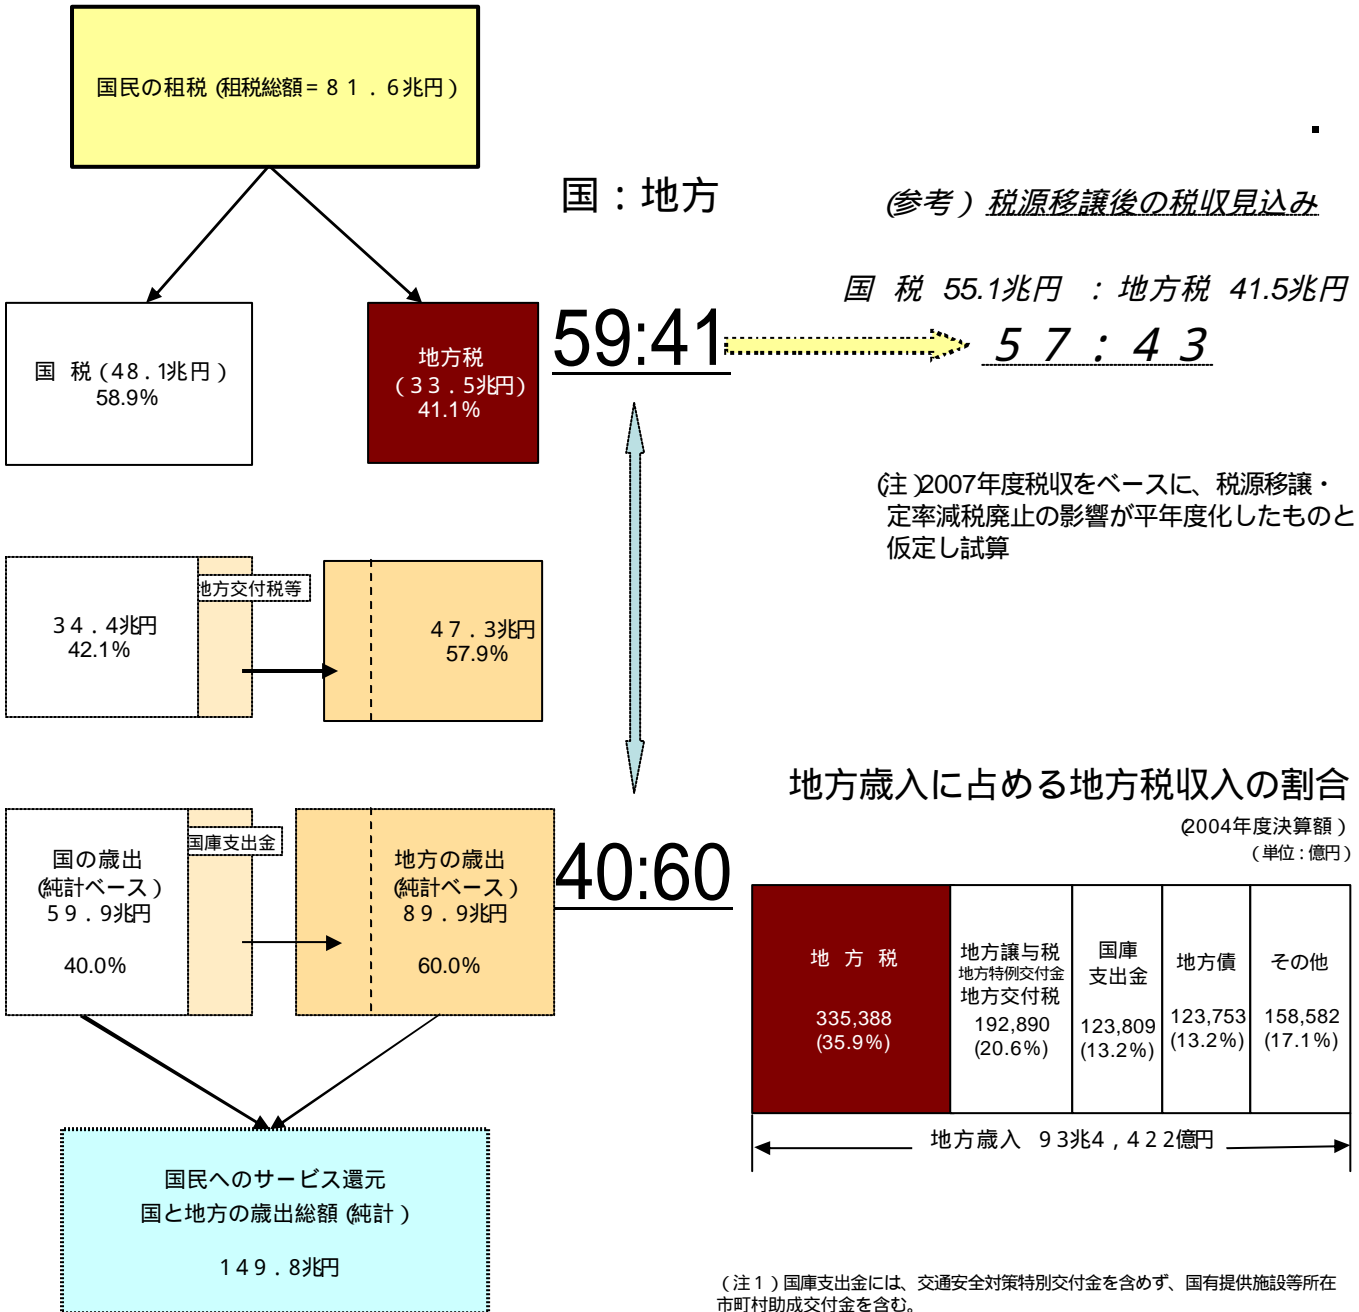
国民の租税（租税総額＝８１．６兆円）

国：地方

（参考）税源移譲後の税収見込み

国　税　55.1兆円　：地方税　41.5兆円

国　税（48．1兆円）
58.9%

地方税
（３３．５兆円）
41.1%

59:41

５７：４３

(注)2007年度税収をベースに、税源移譲・定率減税廃止の影響が平年度化したものと仮定し試算

地方交付税等

３４．４兆円
42.1%

４７．３兆円
57.9%

地方歳入に占める地方税収入の割合

(2004年度決算額)
（単位：億円）

国庫支出金

国の歳出
(純計ベース)
５９．９兆円

40.0%

地方の歳出
(純計ベース)
８９．９兆円

60.0%

40:60

| 地　方　税 335,388 (35.9%) | 地方譲与税 地方特例交付金 地方交付税 192,890 (20.6%) | 国庫 支出金 123,809 (13.2%) | 地方債 123,753 (13.2%) | その他 158,582 (17.1%) |
|---|---|---|---|---|

地方歳入　９３兆４，４２２億円

国民へのサービス還元
国と地方の歳出総額（純計）

１４９．８兆円

（注１）国庫支出金には、交通安全対策特別交付金を含めず、国有提供施設等所在市町村助成交付金を含む。